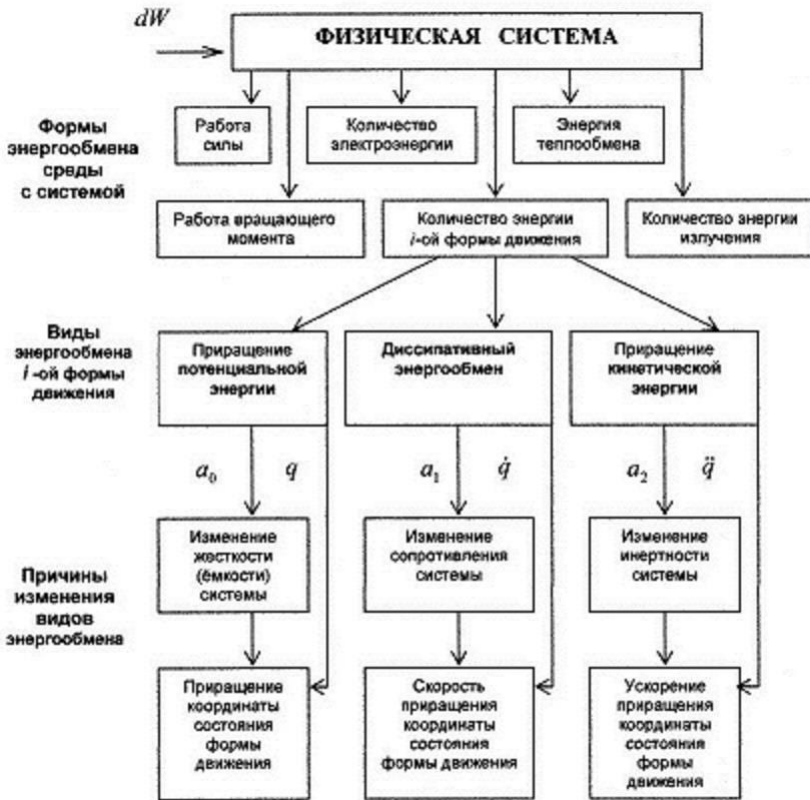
$dW$

ФИЗИЧЕСКАЯ СИСТЕМА

Формы энергообмена среды с системой

Работа силы

Количество электроэнергии

Энергия теплообмена

Работа вращающего момента

Количество энергии $i$-ой формы движения

Количество энергии излучения

Виды энергообмена $i$-ой формы движения

Приращение потенциальной энергии

Диссипативный энергообмен

Приращение кинетической энергии

$a_0$ $q$

$a_1$ $\dot{q}$

$a_2$ $\ddot{q}$

Причины изменения видов энергообмена

Изменение жесткости (ёмкости) системы

Изменение сопротивления системы

Изменение инертности системы

Приращение координаты состояния формы движения

Скорость приращения координаты состояния формы движения

Ускорение приращения координаты состояния формы движения